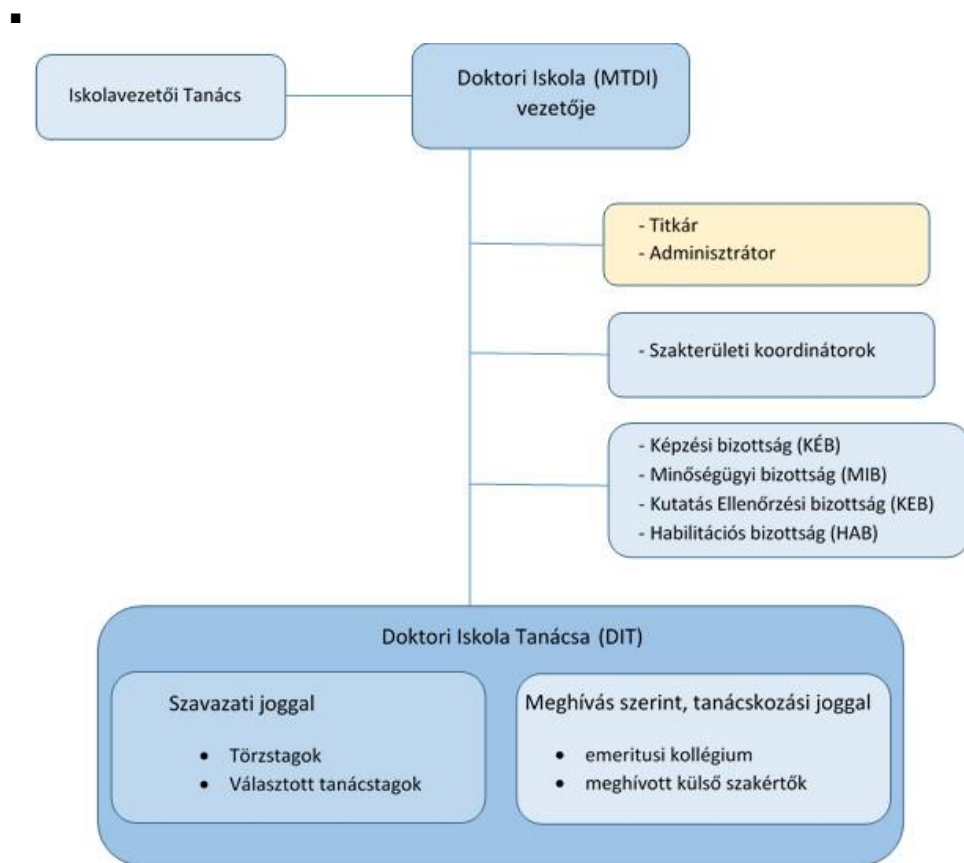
Iskolavezetői Tanács

Doktori Iskola (MTDI) vezetője

- Titkár
- Adminisztrátor

- Szakterületi koordinátorok

- Képzési bizottság (KÉB)
- Minőségügyi bizottság (MIB)
- Kutatás Ellenőrzési bizottság (KEB)
- Habilitációs bizottság (HAB)

Doktori Iskola Tanácsa (DIT)

Szavazati joggal

- Törzstagok
- Választott tanácstagok

Meghívás szerint, tanácskozási joggal

- emeritusi kollégium
- meghívott külső szakértők